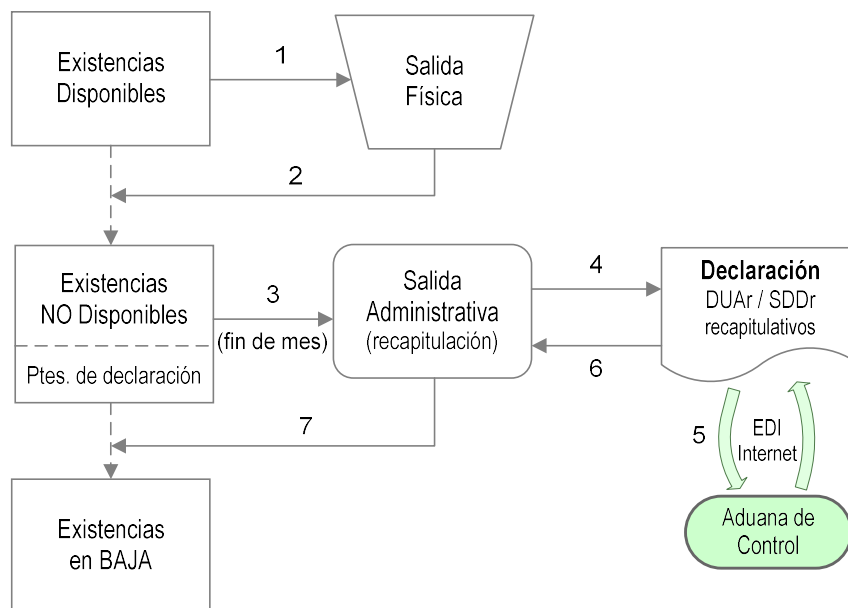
Existencias Disponibles

1

Salida Física

2

Existencias NO Disponibles

Ptes. de declaración

3

(fin de mes)

Salida Administrativa (recapitulación)

4

6

**Declaración**
DUAr / SDDr recapitulativos

7

5

EDI Internet

Aduana de Control

Existencias en BAJA